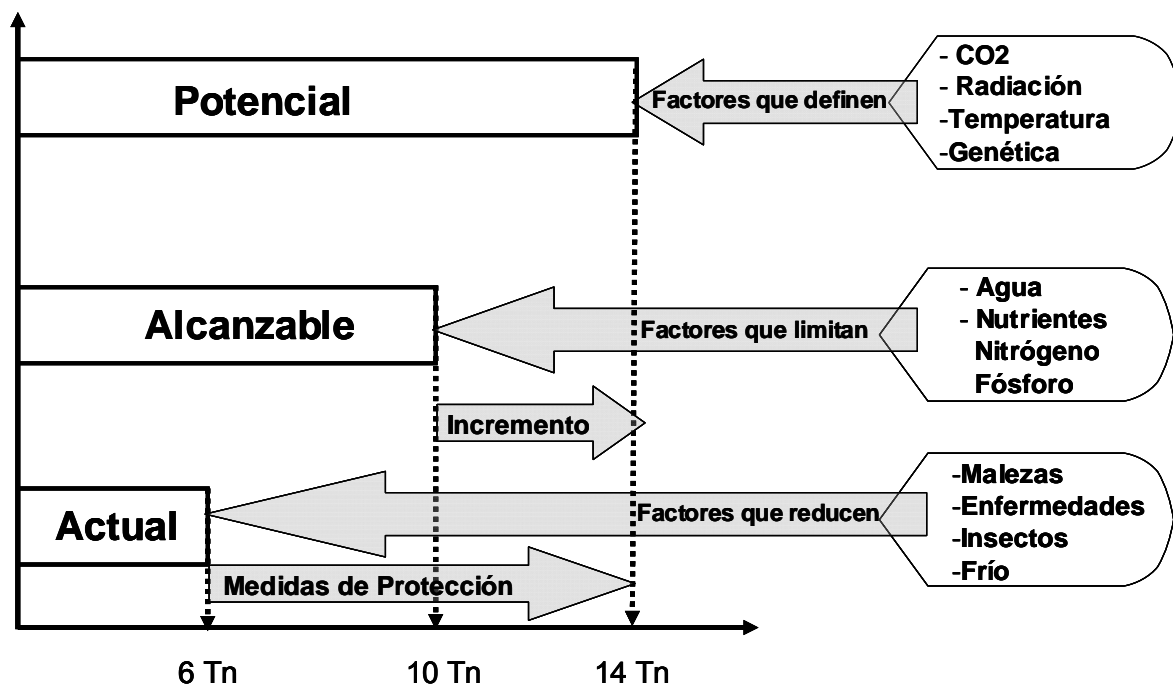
Potencial

Factores que definen

- CO2
- Radiación
-Temperatura
-Genética

Alcanzable

Factores que limitan

- Agua
- Nutrientes
Nitrógeno
Fósforo

Incremento

Actual

Factores que reducen

-Malezas
-Enfermedades
-Insectos
-Frío

Medidas de Protección

6 Tn

10 Tn

14 Tn